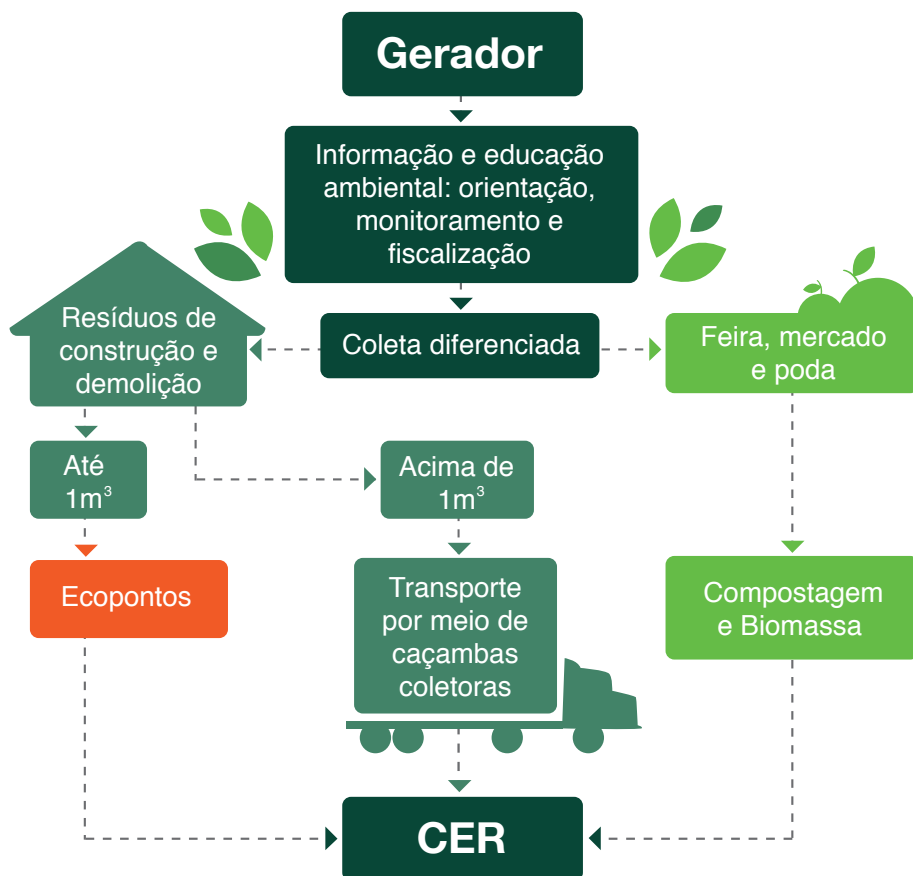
Gerador

Informação e educação ambiental: orientação, monitoramento e fiscalização

Resíduos de construção e demolição

Coleta diferenciada

Feira, mercado e poda

Até $1m^3$

Acima de $1m^3$

Ecopontos

Transporte por meio de caçambas coletoras

Compostagem e Biomassa

CER